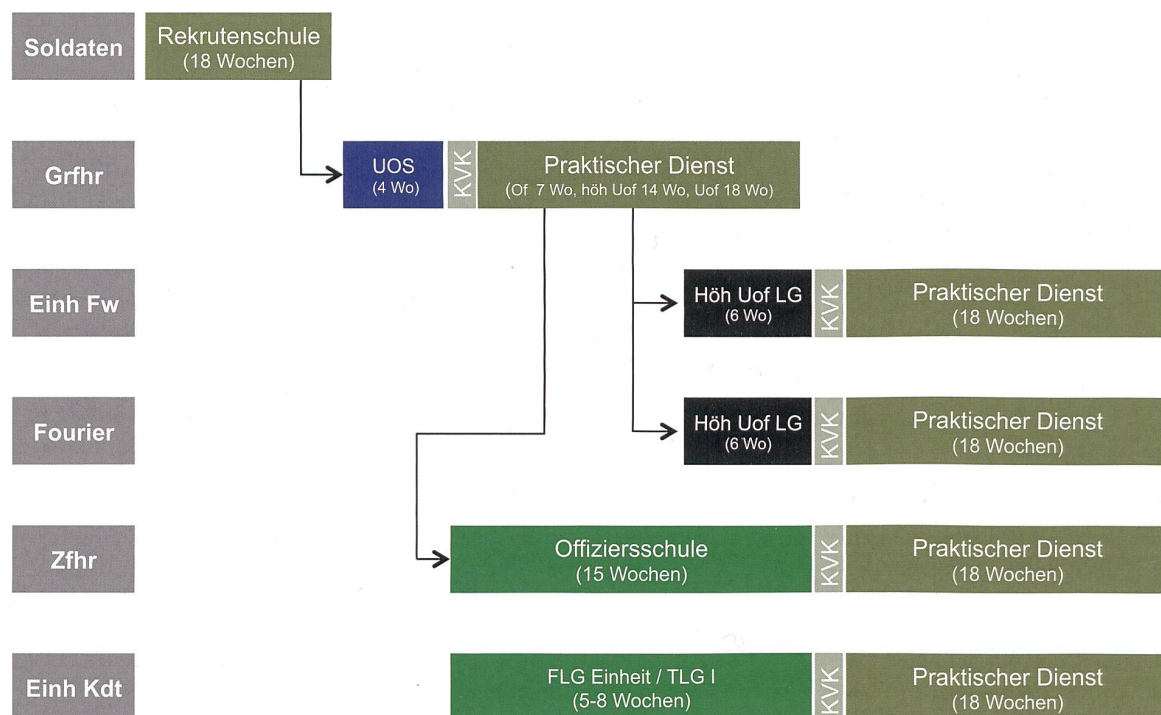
Soldaten

Rekrutenschule
(18 Wochen)

Grfhr

UOS
(4 Wo)

KVK

Praktischer Dienst
(Of 7 Wo, höh Uof 14 Wo, Uof 18 Wo)

Einh Fw

Höh Uof LG
(6 Wo)

KVK

Praktischer Dienst
(18 Wochen)

Fourier

Höh Uof LG
(6 Wo)

KVK

Praktischer Dienst
(18 Wochen)

Zfhr

Offiziersschule
(15 Wochen)

KVK

Praktischer Dienst
(18 Wochen)

Einh Kdt

FLG Einheit / TLG I
(5-8 Wochen)

KVK

Praktischer Dienst
(18 Wochen)